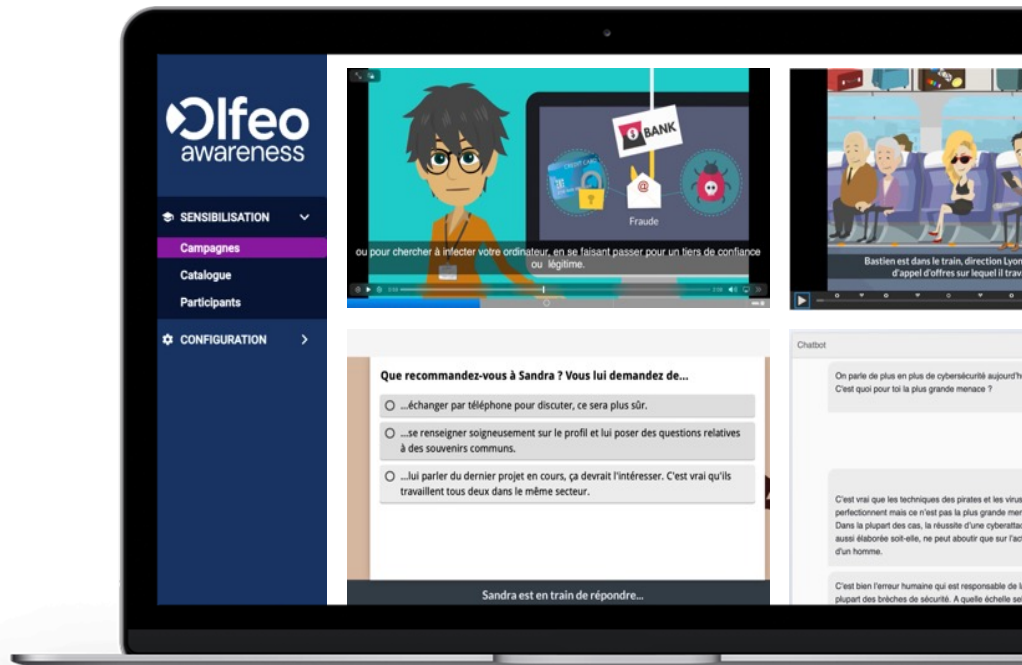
Olfeo awareness

SENSIBILISATION

Campagnes

Catalogue

Participants

CONFIGURATION

BANK

CREDIT CARD

Fraude

ou pour chercher à infecter votre ordinateur, en se faisant passer pour un tiers de confiance ou légitime.

Bastien est dans le train, direction Lyon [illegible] d'appel d'offres sur lequel il trav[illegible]

Que recommandez-vous à Sandra ? Vous lui demandez de...

...échanger par téléphone pour discuter, ce sera plus sûr.

...se renseigner soigneusement sur le profil et lui poser des questions relatives à des souvenirs communs.

...lui parler du dernier projet en cours, ça devrait l'intéresser. C'est vrai qu'ils travaillent tous deux dans le même secteur.

Sandra est en train de répondre...

Chatbot

On parle de plus en plus de cybersécurité aujourd'h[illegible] C'est quoi pour toi la plus grande menace ?

C'est vrai que les techniques des pirates et les virus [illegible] perfectionnent mais ce n'est pas la plus grande men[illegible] Dans la plupart des cas, la réussite d'une cyberatta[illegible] aussi élaborée soit-elle, ne peut aboutir que sur l'ac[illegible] d'un homme.

C'est bien l'erreur humaine qui est responsable de l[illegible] plupart des brèches de sécurité. A quelle échelle se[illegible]